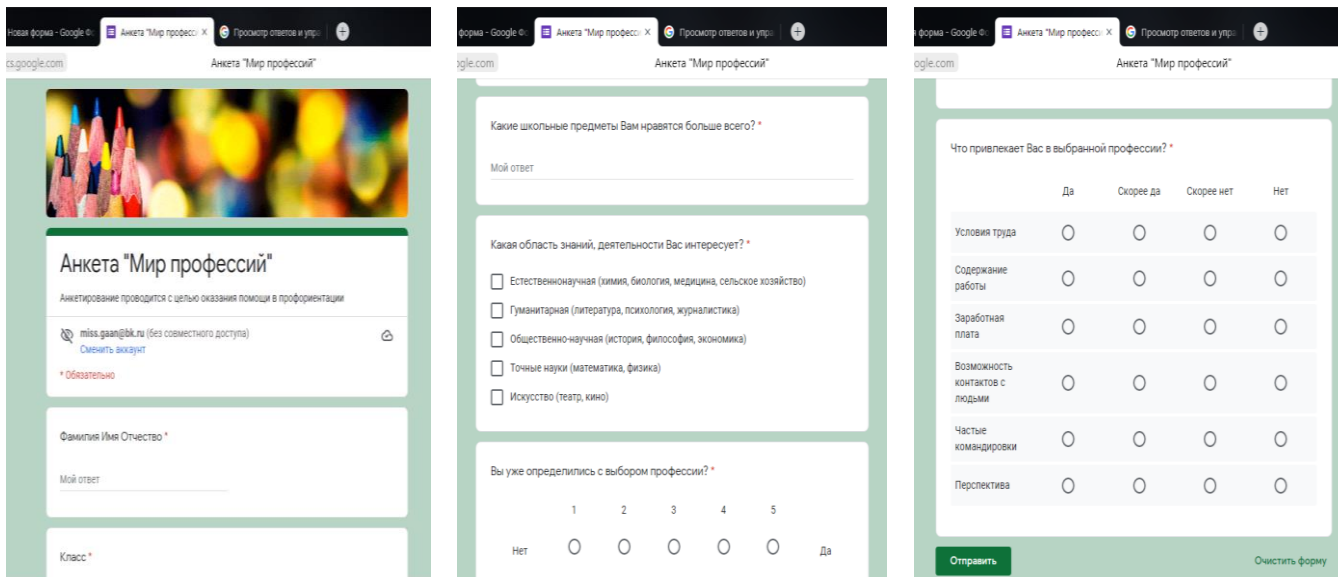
Новая форма - Google Ф | Анкета "Мир професс × | Просмотр ответов и упр

cs.google.com Анкета "Мир профессий"

Анкета "Мир профессий"

Анкетирование проводится с целью оказания помощи в профориентации

miss.gaan@bk.ru (без совместного доступа)
Сменить аккаунт

* Обязательно

Фамилия Имя Отчество *

Мой ответ

Класс *

форма - Google Ф | Анкета "Мир професс × | Просмотр ответов и упра

gle.com Анкета "Мир профессий"

Какие школьные предметы Вам нравятся больше всего? *

Мой ответ

Какая область знаний, деятельности Вас интересует? *

Естественнонаучная (химия, биология, медицина, сельское хозяйство)

Гуманитарная (литература, психология, журналистика)

Общественно-научная (история, философия, экономика)

Точные науки (математика, физика)

Искусство (театр, кино)

Вы уже определились с выбором профессии? *

| | 1 | 2 | 3 | 4 | 5 | |
|---|---|---|---|---|---|---|
| Нет | ○ | ○ | ○ | ○ | ○ | Да |

форма - Google Ф | Анкета "Мир професс × | Просмотр ответов и упра

gle.com Анкета "Мир профессий"

Что привлекает Вас в выбранной профессии? *

| | Да | Скорее да | Скорее нет | Нет |
|---|---|---|---|---|
| Условия труда | ○ | ○ | ○ | ○ |
| Содержание работы | ○ | ○ | ○ | ○ |
| Заработная плата | ○ | ○ | ○ | ○ |
| Возможность контактов с людьми | ○ | ○ | ○ | ○ |
| Частые командировки | ○ | ○ | ○ | ○ |
| Перспектива | ○ | ○ | ○ | ○ |

Отправить

Очистить форму